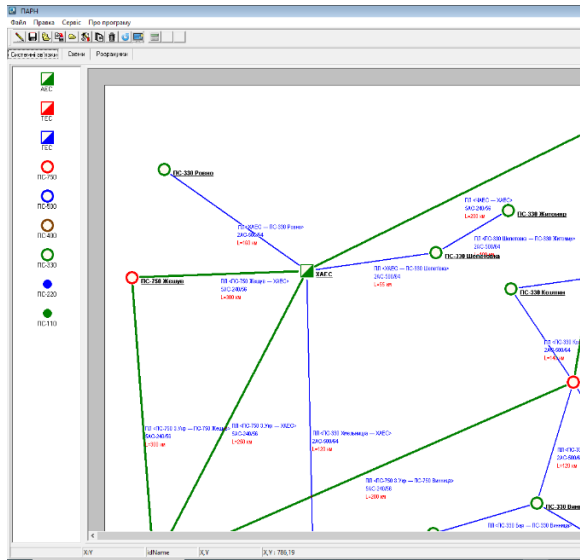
ПАРН

Файл Правка Сервіс Про програму

Системні вузли Схема Розрахунки

АЕС
ТЕС
ГЕС
ПС-750
ПС-500
ПС-400
ПС-330
ПС-220
ПС-110

ПС-330 Рівне

ПЛ «ХАЕС — ПС-330 Рівне»
2АС-300/64
L=160 км

ПС-750 Жашків

ХАЕС

ПЛ «ПС-750 Жашків — ХАЕС»
5АС-240/56
L=380 км

ПЛ «ХАЕС — ХАЕС»
2АС-240/56

ПС-330 Житомир

ПЛ «ПС-330 Шепетівка — ПС-330 Житомир»
2АС-300/64

ПС-330 Шепетівка

ПЛ «ХАЕС — ПС-330 Шепетівка»
2АС-300/64
L=65 км

ПС-330 Козятин

2АС-300/64

ПЛ «ПС-750 З.Укр — ПС-750 Жашків»
5АС-240/56
L=380 км

ПЛ «ПС-750 З.Укр — ХАЕС»
5АС-240/56
L=200 км

ПЛ «ПС-330 Хмельницька — ХАЕС»
2АС-300/64
L=35 км

ПЛ «ПС-750 З.Укр — ПС-750 Вінниця»
5АС-240/56
L=200 км

2АС-300/64
L=120 км

ПС-330 Вин

ПЛ «ПС-330 Бар — ПС-330 Вінниця»

X,Y | idName | X,Y | X,Y : 786,19